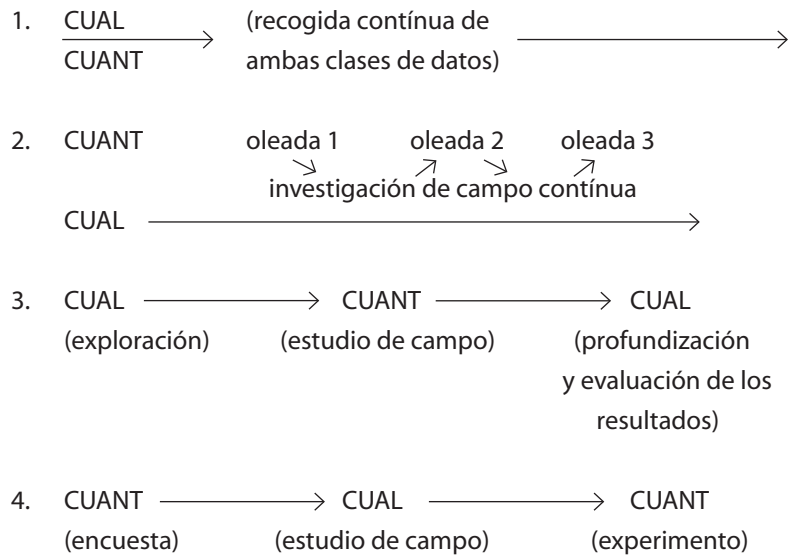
1. CUAL
CUANT
(recogida contínua de ambas clases de datos)

2. CUANT oleada 1 oleada 2 oleada 3
investigación de campo contínua
CUAL

3. CUAL → CUANT → CUAL
(exploración) (estudio de campo) (profundización y evaluación de los resultados)

4. CUANT → CUAL → CUANT
(encuesta) (estudio de campo) (experimento)